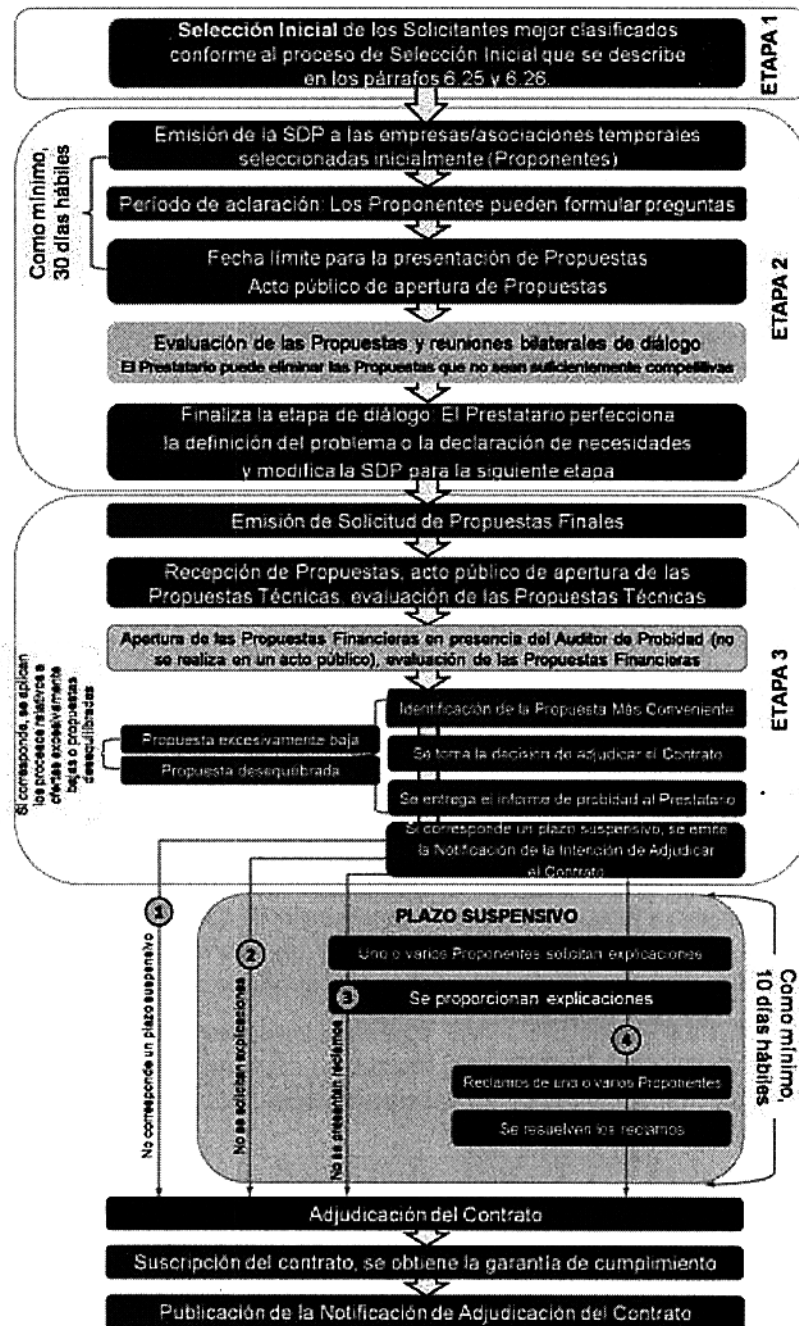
Selección Inicial de los Solicitantes mejor clasificados conforme al proceso de Selección Inicial que se describe en los párrafos 6.25 y 6.26.

ETAPA 1

Como mínimo, 30 días hábiles

Emisión de la SDP a las empresas/asociaciones temporales seleccionadas inicialmente (Proponentes)

Período de aclaración: Los Proponentes pueden formular preguntas

Fecha límite para la presentación de Propuestas
Acto público de apertura de Propuestas

Evaluación de las Propuestas y reuniones bilaterales de diálogo
El Prestatario puede eliminar las Propuestas que no sean suficientemente competitivas

Finaliza la etapa de diálogo. El Prestatario perfecciona la definición del problema o la declaración de necesidades y modifica la SDP para la siguiente etapa

ETAPA 2

Emisión de Solicitud de Propuestas Finales

Recepción de Propuestas, acto público de apertura de las Propuestas Técnicas, evaluación de las Propuestas Técnicas

Apertura de las Propuestas Financieras en presencia del Auditor de Probidad (no se realiza en un acto público), evaluación de las Propuestas Financieras

Si corresponde, se aplican los procesos relativos a ofertas excesivamente bajas o propuestas desequilibradas

Propuesta excesivamente baja

Propuesta desequilibrada

Identificación de la Propuesta Más Conveniente

Se toma la decisión de Adjudicar el Contrato

Se entrega el informe de probidad al Prestatario

ETAPA 3

Si corresponde un plazo suspensivo, se emite la Notificación de la Intención de Adjudicar el Contrato

1
No corresponde un plazo suspensivo

2
No se solicitan explicaciones

3
No se presentan reclamos

PLAZO SUSPENSIVO

Uno o varios Proponentes solicitan explicaciones

Se proporcionan explicaciones

4

Reclamos de uno o varios Proponentes

Se resuelven los reclamos

Como mínimo, 10 días hábiles

Adjudicación del Contrato

Suscripción del contrato, se obtiene la garantía de cumplimiento

Publicación de la Notificación de Adjudicación del Contrato